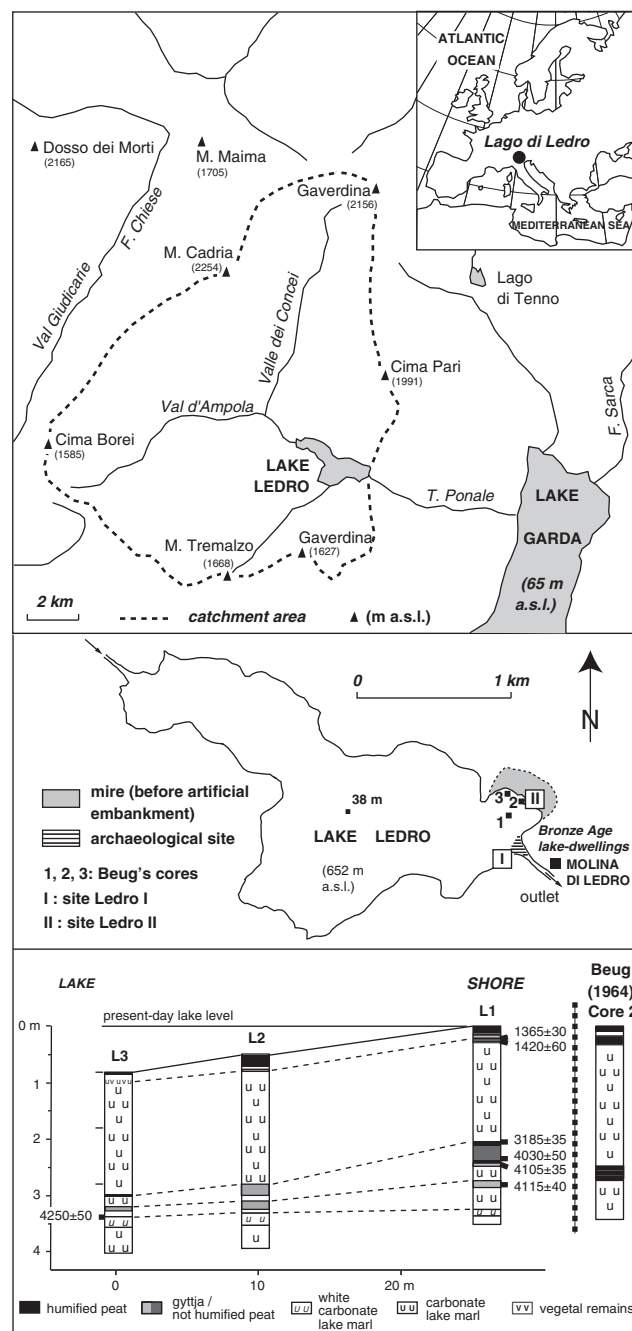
ATLANTIC OCEAN

Lago di Ledro

MEDITERRANEAN SEA

Dosso dei Morti (2165)

M. Maima (1705)

Gaverdina (2156)

F. Chiese

M. Cadria (2254)

Val Giudicarie

Valle dei Concei

Lago di Tenno

Cima Pari (1991)

Val d'Ampola

F. Sarca

Cima Borei (1585)

LAKE LEDRO

T. Ponale

LAKE GARDA

M. Tremalzo (1668)

Gaverdina (1627)

(65 m a.s.l.)

2 km

catchment area

▲ (m a.s.l.)

0 1 km

N

mire (before artificial embankment)

archaeological site

1, 2, 3: Beug's cores

I : site Ledro I

II : site Ledro II

38 m

LAKE LEDRO

(652 m a.s.l.)

3 2 II

1

Bronze Age lake-dwellings

I

MOLINA DI LEDRO

outlet

LAKE

SHORE

Beug (1964) Core 2

present-day lake level

0 m

1

2

3

4

L3

L2

L1

1365±30

1420±60

3185±35

4030±50

4105±35

4115±40

4250±50

0

10

20 m

humified peat

gyttja / not humified peat

white carbonate lake marl

carbonate lake marl

vegetal remains